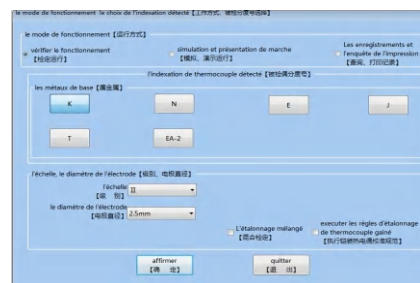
le mode de fonctionnement le choix de l'indexation détecté【工作方式、被检分度号选择】

le mode de fonctionnement【运行方式】

vérifier le fonctionnement【检定运行】

simulation et présentation de marche【模拟、演示运行】

Les enregistrements et l'enquête de l'impression【查阅、打印记录】

l'indexation de thermocouple détecté【被检偶分度号】

les métaux de base【廉金属】

K

N

E

J

T

EA-2

l'échelle, le diamètre de l'électrode【级别、电极直径】

l'échelle【级 别】 II

le diamètre de l'électrode【电极直径】 2.5mm

L'étalonnage mélangé【混合检定】

executer les règles d'étalonnage de thermocouple gainé【执行铠装热电偶检定规范】

affirmer【确 定】

quitter【退 出】